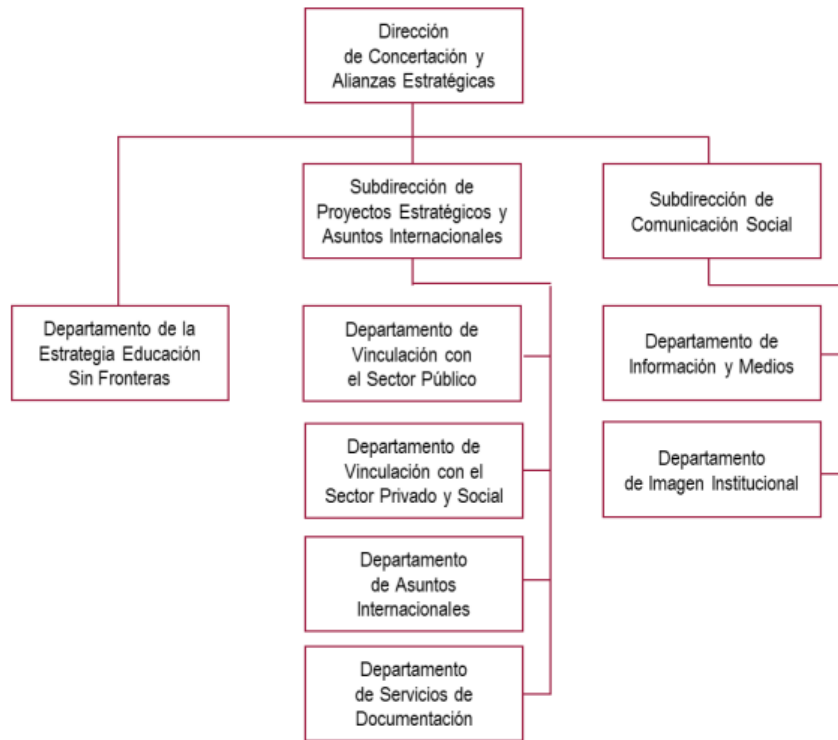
Dirección de Concertación y Alianzas Estratégicas

Departamento de la Estrategia Educación Sin Fronteras

Subdirección de Proyectos Estratégicos y Asuntos Internacionales

Departamento de Vinculación con el Sector Público

Departamento de Vinculación con el Sector Privado y Social

Departamento de Asuntos Internacionales

Departamento de Servicios de Documentación

Subdirección de Comunicación Social

Departamento de Información y Medios

Departamento de Imagen Institucional